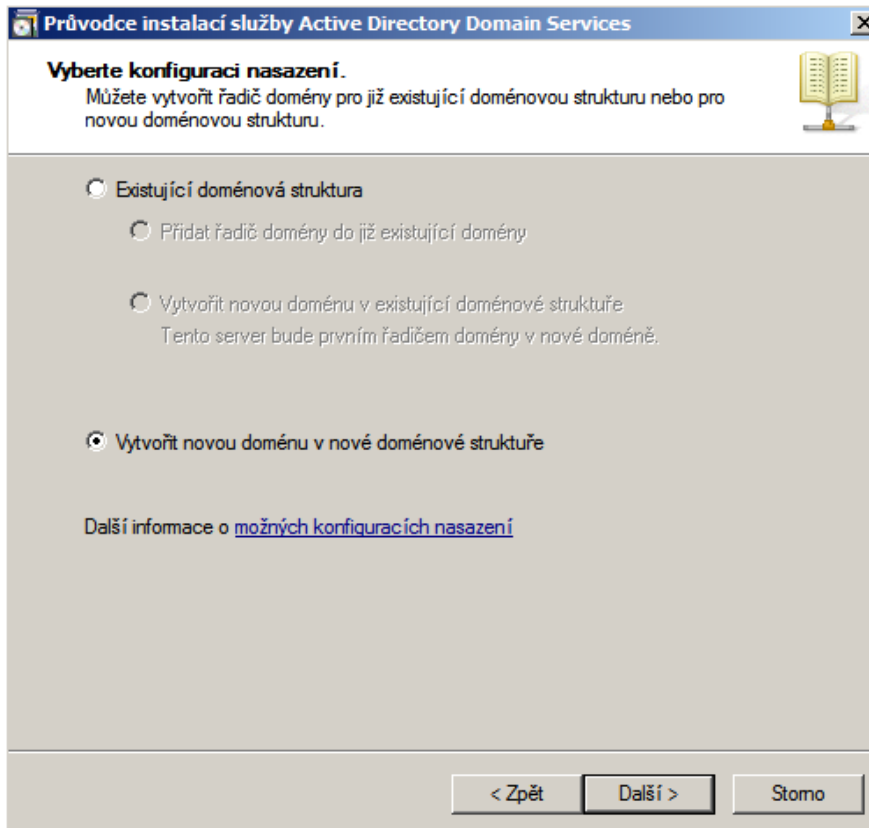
Průvodce instalací služby Active Directory Domain Services

Vyberte konfiguraci nasazení.
Můžete vytvořit řadič domény pro již existující doménovou strukturu nebo pro novou doménovou strukturu.

Existující doménová struktura

Přidat řadič domény do již existující domény

Vytvořit novou doménu v existující doménové struktuře
Tento server bude prvním řadičem domény v nové doméně.

Vytvořit novou doménu v nové doménové struktuře

Další informace o možných konfiguracích nasazení

< Zpět | Další > | Storno